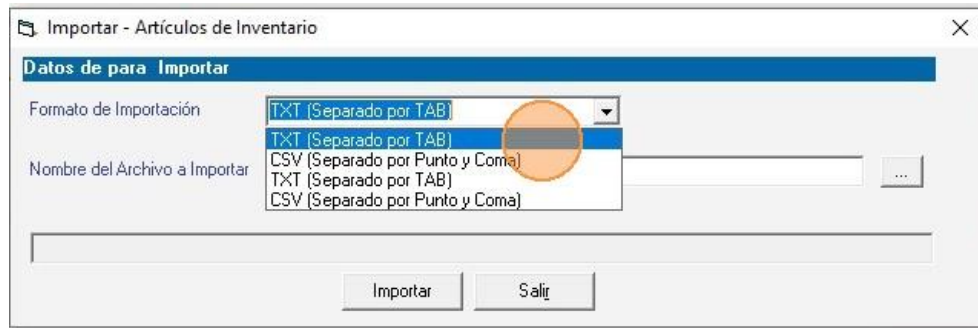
Importar - Artículos de Inventario

×

Datos de para Importar

Formato de Importación

TXT (Separado por TAB)

TXT (Separado por TAB)
CSV (Separado por Punto y Coma)
TXT (Separado por TAB)
CSV (Separado por Punto y Coma)

Nombre del Archivo a Importar

...

Importar

Salir